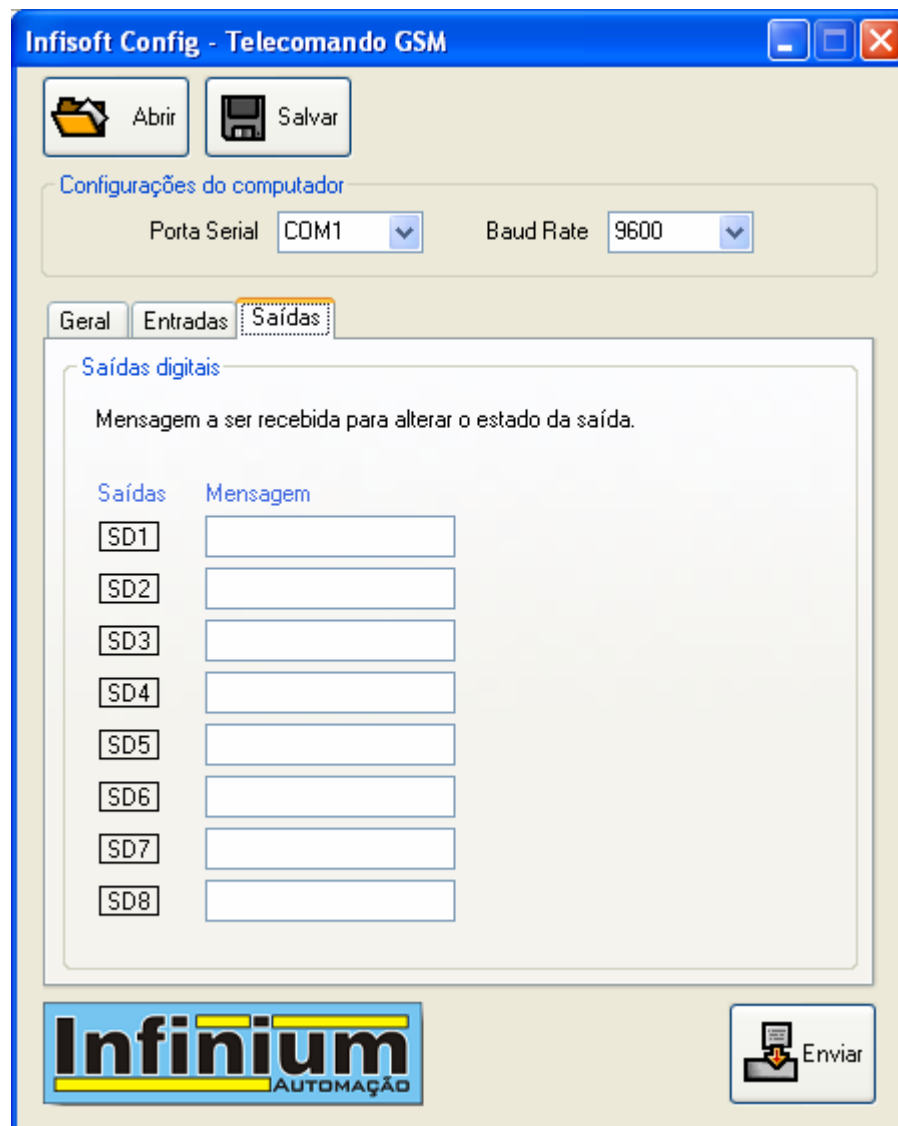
Infisoft Config - Telecomando GSM

Abrir

Salvar

Configurações do computador

Porta Serial COM1

Baud Rate 9600

Geral

Entradas

Saídas

Saídas digitais

Mensagem a ser recebida para alterar o estado da saída.

Saídas

Mensagem

SD1

SD2

SD3

SD4

SD5

SD6

SD7

SD8

Infinium
AUTOMAÇÃO

Enviar